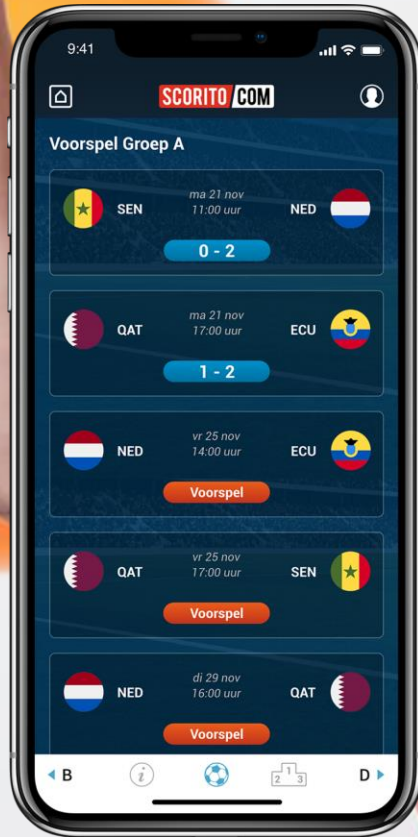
9:41

SCORITO.COM

Voorspel Groep A

SEN
ma 21 nov
11:00 uur
NED
0 - 2

QAT
ma 21 nov
17:00 uur
ECU
1 - 2

NED
vr 25 nov
14:00 uur
ECU
Voorspel

QAT
vr 25 nov
17:00 uur
SEN
Voorspel

NED
di 29 nov
16:00 uur
QAT
Voorspel

B
i
2 1 3
D